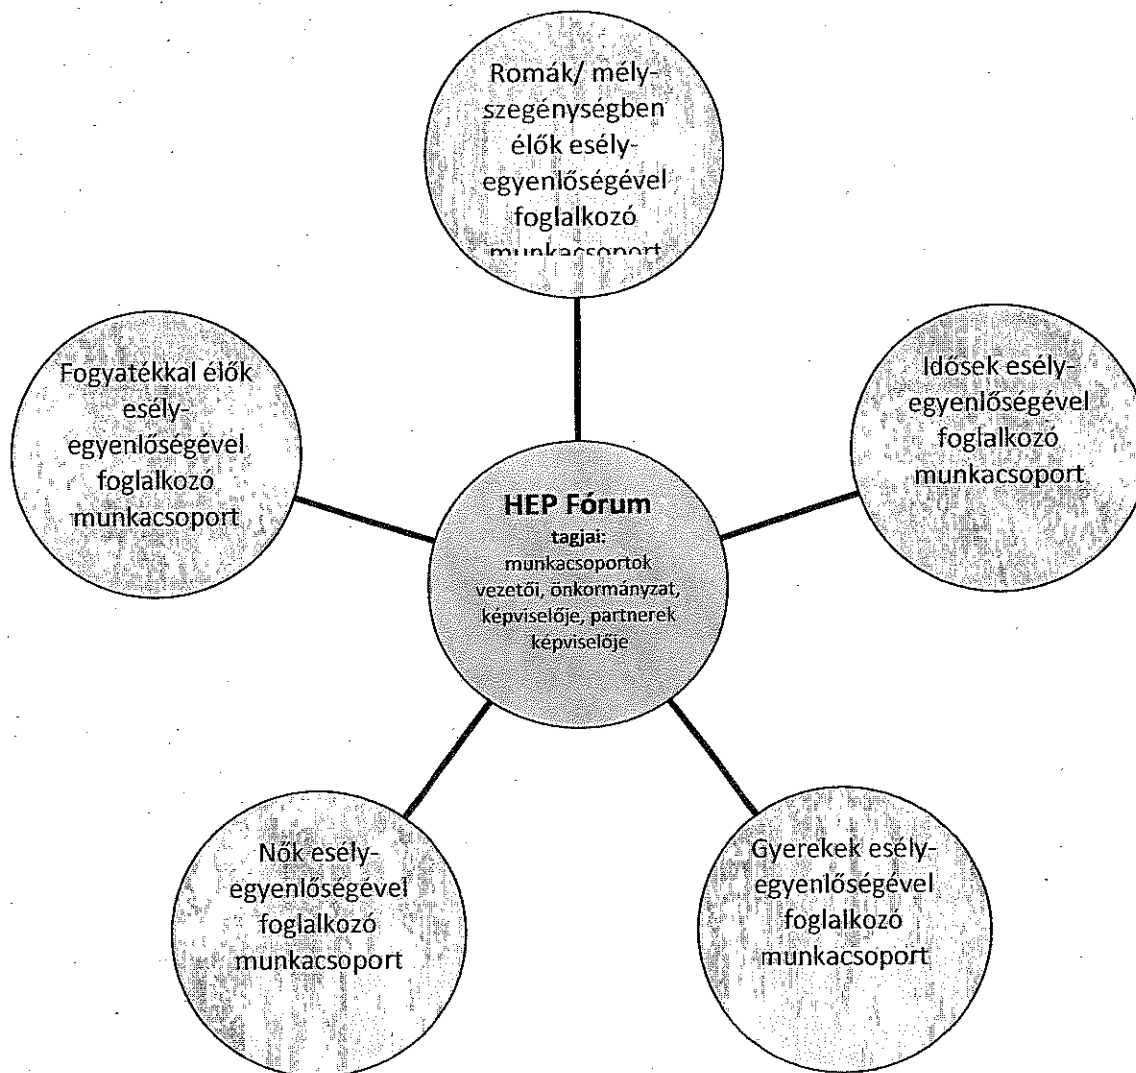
Romák/ mélyszegénységben élők esélyegyenlőségével foglalkozó munkacsoport

Fogyatékkal élők esélyegyenlőségével foglalkozó munkacsoport

Idősek esélyegyenlőségével foglalkozó munkacsoport

HEP Fórum
tagjai: munkacsoportok vezetői, önkormányzat, képviselője, partnerek képviselője

Nők esélyegyenlőségével foglalkozó munkacsoport

Gyerekek esélyegyenlőségével foglalkozó munkacsoport